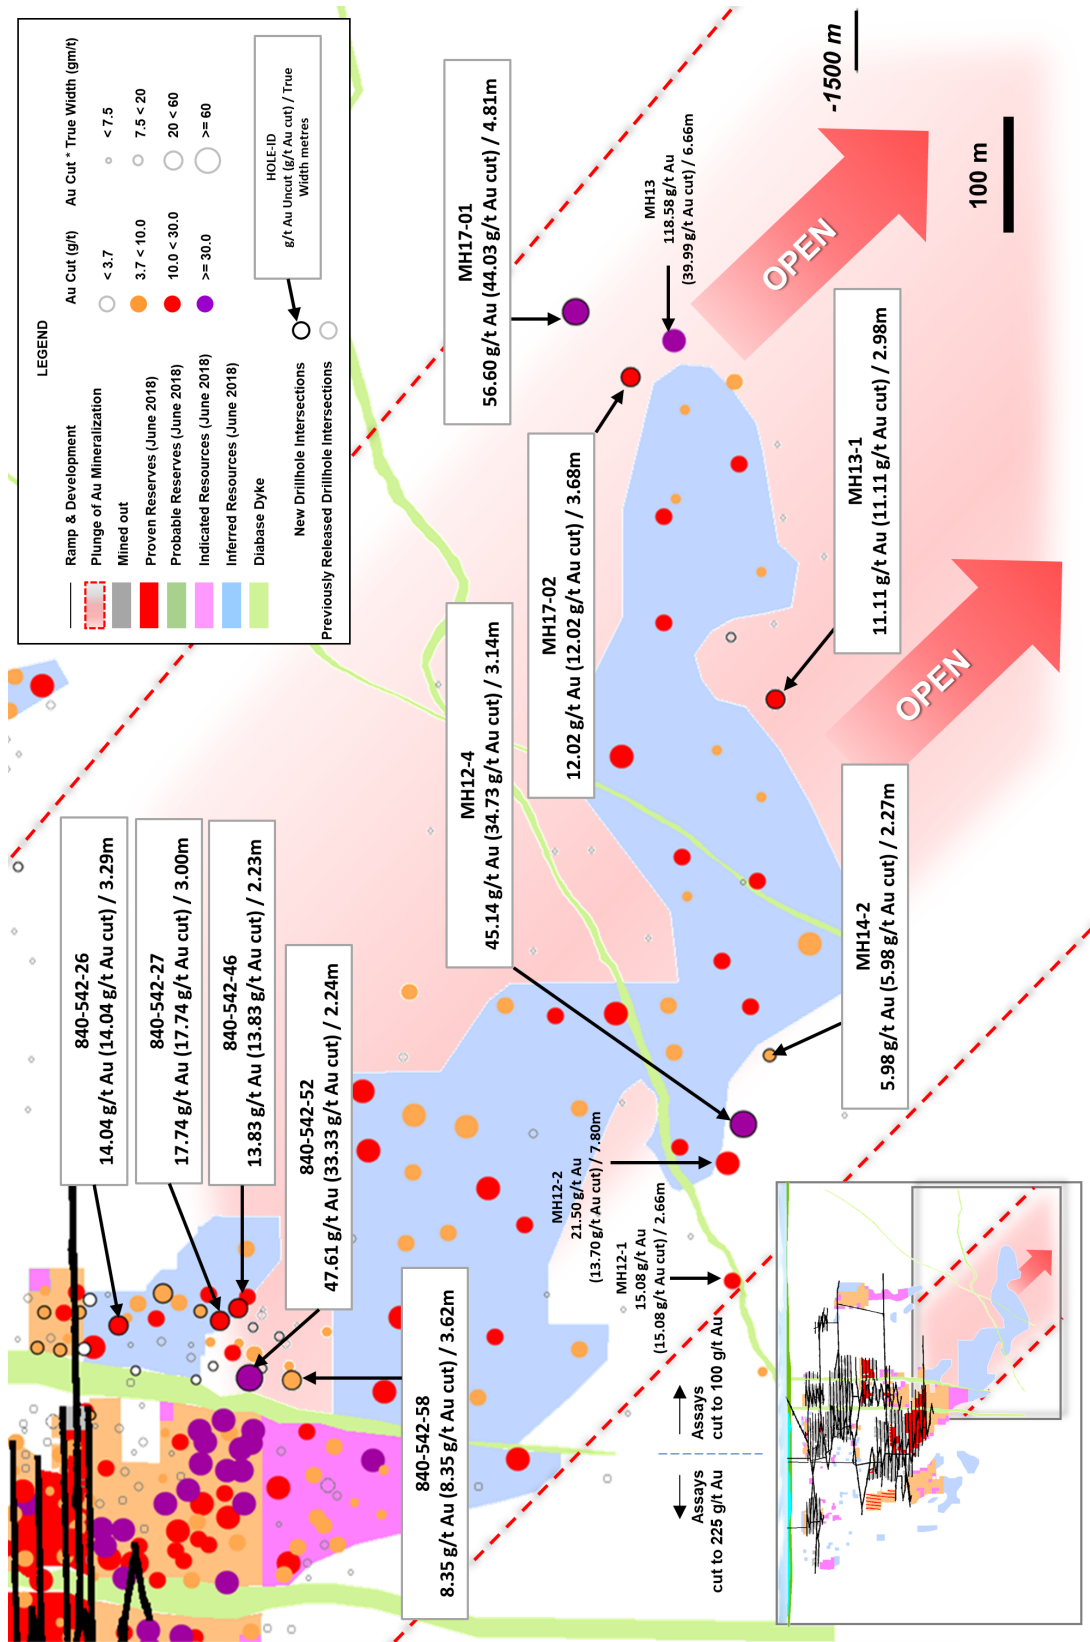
LEGEND

Ramp & Development
Plunge of Au Mineralization
Mined out
Proven Reserves (June 2018)
Probable Reserves (June 2018)
Indicated Resources (June 2018)
Inferred Resources (June 2018)
Diabase Dyke

Au Cut (g/t)
< 3.7
3.7 < 10.0
10.0 < 30.0
>= 30.0

Au Cut * True Width (gm/t)
< 7.5
7.5 < 20
20 < 60
>= 60

HOLE-ID
g/t Au Uncut (g/t Au cut) / True Width metres

New Drillhole Intersections
Previously Released Drillhole Intersections

-1500 m

100 m

OPEN

OPEN

MH17-01
56.60 g/t Au (44.03 g/t Au cut) / 4.81m

MH13
118.58 g/t Au
(39.99 g/t Au cut) / 6.66m

MH17-02
12.02 g/t Au (12.02 g/t Au cut) / 3.68m

MH13-1
11.11 g/t Au (11.11 g/t Au cut) / 2.98m

MH12-4
45.14 g/t Au (34.73 g/t Au cut) / 3.14m

MH14-2
5.98 g/t Au (5.98 g/t Au cut) / 2.27m

840-542-26
14.04 g/t Au (14.04 g/t Au cut) / 3.29m

840-542-27
17.74 g/t Au (17.74 g/t Au cut) / 3.00m

840-542-46
13.83 g/t Au (13.83 g/t Au cut) / 2.23m

840-542-52
47.61 g/t Au (33.33 g/t Au cut) / 2.24m

840-542-58
8.35 g/t Au (8.35 g/t Au cut) / 3.62m

MH12-2
21.50 g/t Au
(13.70 g/t Au cut) / 7.80m

MH12-1
15.08 g/t Au
(15.08 g/t Au cut) / 2.66m

Assays cut to 100 g/t Au

Assays cut to 225 g/t Au